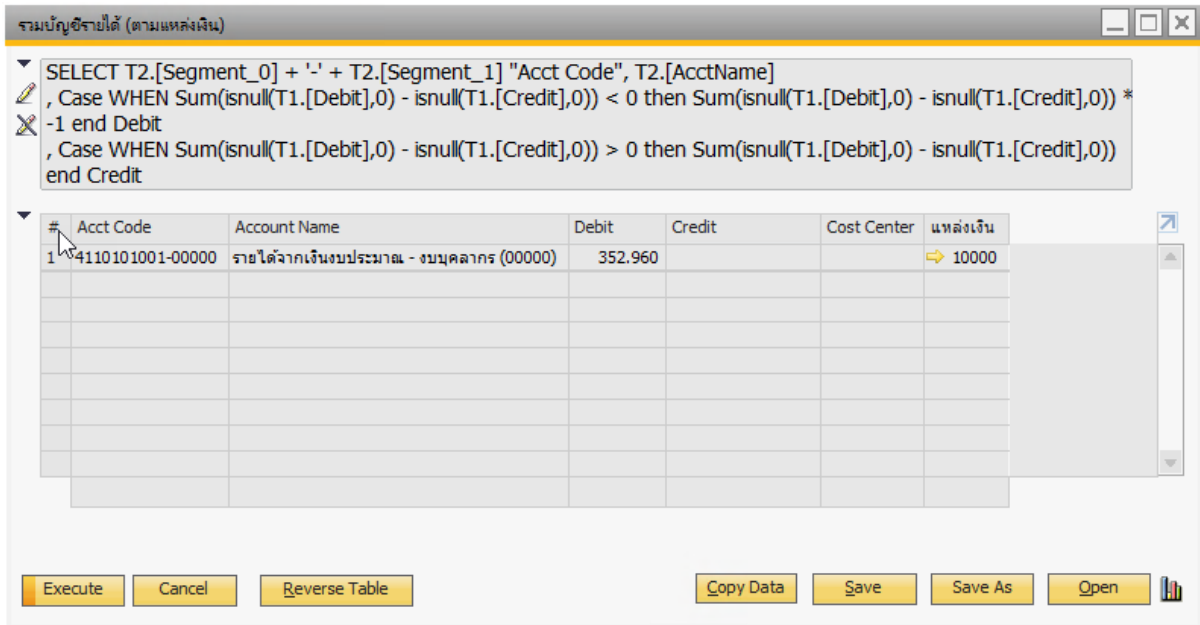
รวมบัญชีรายได้ (ตามแหล่งเงิน)

SELECT T2.[Segment_0] + '-' + T2.[Segment_1] "Acct Code", T2.[AcctName]
, Case WHEN Sum(isnull(T1.[Debit],0) - isnull(T1.[Credit],0)) < 0 then Sum(isnull(T1.[Debit],0) - isnull(T1.[Credit],0)) * -1 end Debit
, Case WHEN Sum(isnull(T1.[Debit],0) - isnull(T1.[Credit],0)) > 0 then Sum(isnull(T1.[Debit],0) - isnull(T1.[Credit],0)) end Credit

| # | Acct Code | Account Name | Debit | Credit | Cost Center | แหล่งเงิน |
|---|---|---|---|---|---|---|
| 1 | 4110101001-00000 | รายได้จากเงินงบประมาณ - งบบุคลากร (00000) | 352.960 | | | 10000 |

Execute Cancel Reverse Table Copy Data Save Save As Open